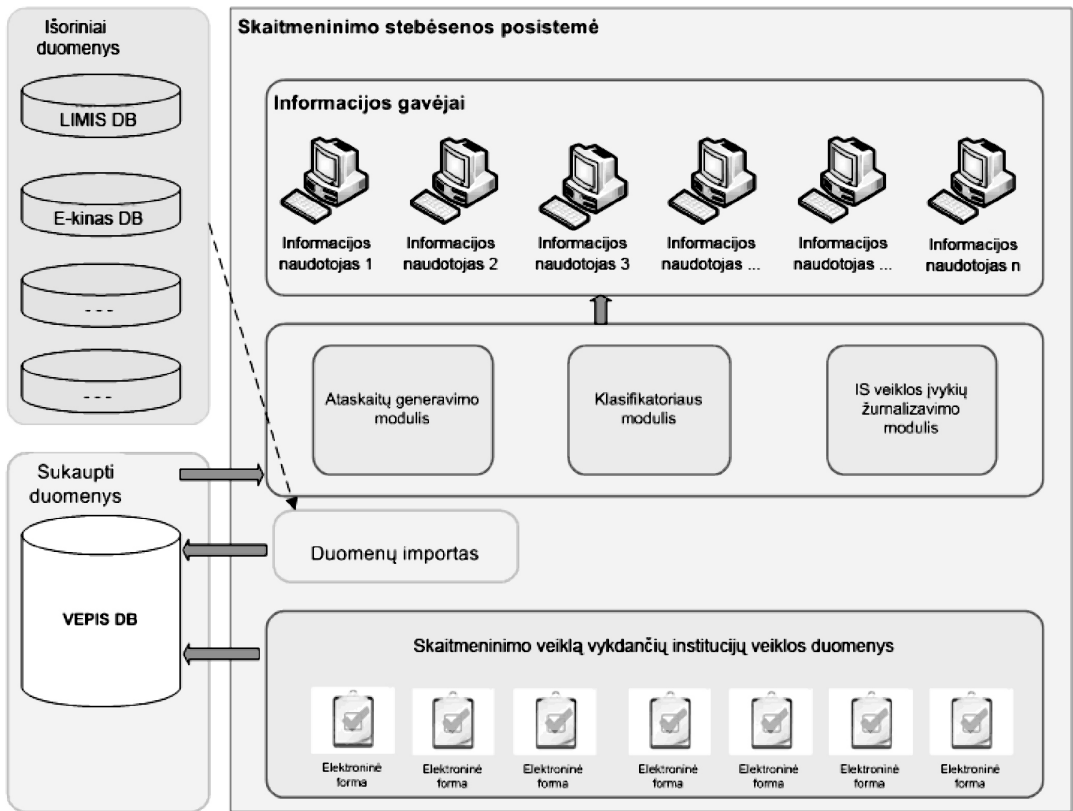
Išoriniai duomenys

LIMIS DB

E-kinas DB

- - -

- - -

Skaitmeninimo stebėsenos posistemė

Informacijos gavėjai

Informacijos naudotojas 1

Informacijos naudotojas 2

Informacijos naudotojas 3

Informacijos naudotojas ...

Informacijos naudotojas ...

Informacijos naudotojas n

Ataskaitų generavimo modulis

Klasifikatoriaus modulis

IS veiklos įvykių žurnalizavimo modulis

Sukaupti duomenys

Duomenų importas

VEPIS DB

Skaitmeninimo veiklą vykdančių institucijų veiklos duomenys

Elektroninė forma

Elektroninė forma

Elektroninė forma

Elektroninė forma

Elektroninė forma

Elektroninė forma

Elektroninė forma